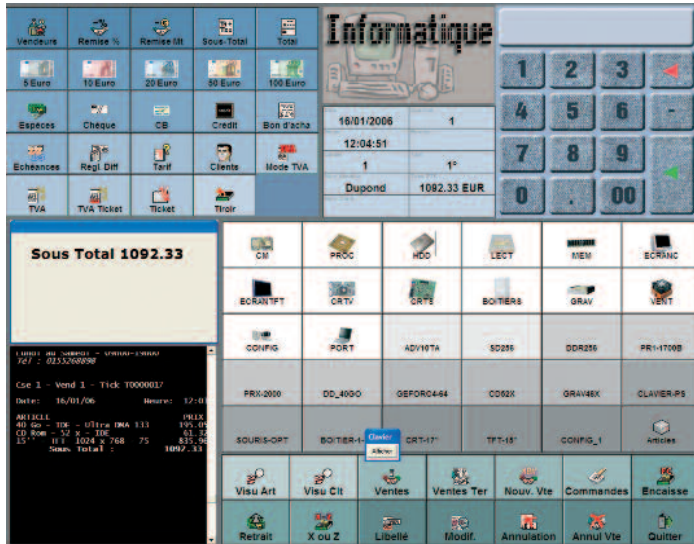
Vendeurs
Remise %
Remise Mt
Sous-Total
Total
5 Euro
10 Euro
20 Euro
50 Euro
100 Euro
Espèces
Chèque
CB
Crédit
Bon d'acha
Echéances
Regl Diff
Tarif
Clients
Mode TVA
TVA
TVA Ticket
Ticket
Tiroir

Informatique

| 16/01/2006 | 1 |
|---|---|
| 12:04:51 | |
| 1 | 1° |
| Dupond | 1092.33 EUR |

1 2 3
4 5 6 -
7 8 9
0 00

Sous Total 1092.33

Tél : 0155268898

Cse 1 - Vend 1 - Tick T0000017

Date: 16/01/06 Heure: 12:0

ARTICLE PRIX
40 Go - IDE - Ultra DMA 133 195.0
CD Rom - 52 x - IDE 61.3
15" TFT 1024 x 768 75 835.9
Sous Total : 1092.33

CM
PROC
HDD
LECT
MEM
ECRANC
ECRANTFT
CRTV
CRTS
BOITIERS
GRAV
VENT
CONFIG
PORT
ADV10TA
SD256
DDR256
PR1-1700B
PRX-2000
DD_40GO
GEFORC4-64
CD52X
GRAV48X
CLAVIER-PS
SOURIS-OPT
BOITIER-1
Clavier
Afficher
CRT-17'
TFT-15'
CONFIG_1
Articles

Visu Art
Visu Clt
Ventes
Ventes Ter
Nouv. Vte
Commandes
Encaisse
Retrait
X ou Z
Libellé
Modif.
Annulation
Annul Vte
Quitter